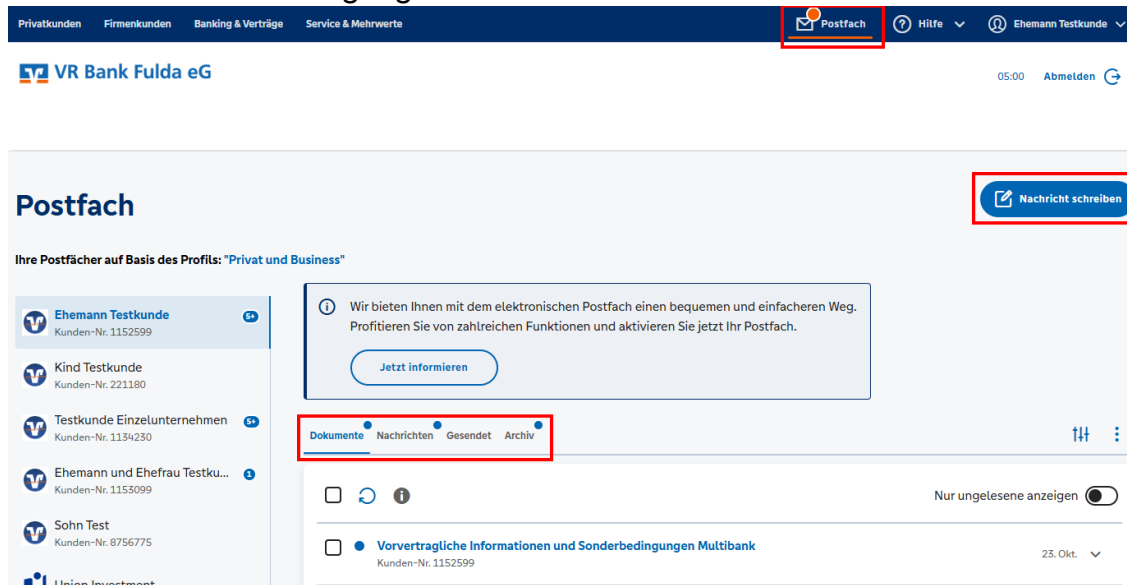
Privatkunden Firmenkunden Banking & Verträge Service & Mehrwerte

Postfach Hilfe Ehemann Testkunde

VR Bank Fulda eG

05:00 Abmelden

Postfach

Nachricht schreiben

Ihre Postfächer auf Basis des Profils: "Privat und Business"

Ehemann Testkunde 5+
Kunden-Nr. 1152599

Kind Testkunde
Kunden-Nr. 221180

Testkunde Einzelunternehmen 5+
Kunden-Nr. 1134230

Ehemann und Ehefrau Testku... 1
Kunden-Nr. 1153099

Sohn Test
Kunden-Nr. 8756775

Union Investment

Wir bieten Ihnen mit dem elektronischen Postfach einen bequemen und einfacheren Weg. Profitieren Sie von zahlreichen Funktionen und aktivieren Sie jetzt Ihr Postfach.

Jetzt informieren

Dokumente Nachrichten Gesendet Archiv

Nur ungelesene anzeigen

Vorvertragliche Informationen und Sonderbedingungen Multibank
Kunden-Nr. 1152599

23. Okt.